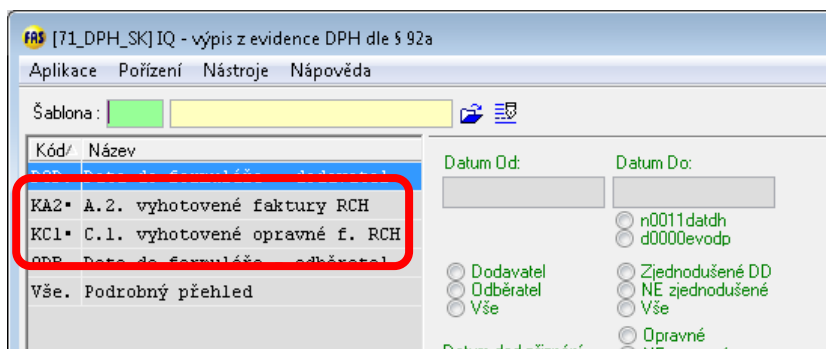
FAS [71_DPH_SK] IQ - výpis z evidence DPH dle § 92a

Aplikace Pořízení Nástroje Nápověda

Šablona :

| Kód | Název |
|---|---|
| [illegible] | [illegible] |
| KA2▪ | A.2. vyhotovené faktury RCH |
| KC1▪ | C.1. vyhotovené opravné f. RCH |
| ODB | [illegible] |
| Vše. | Podrobný přehled |

Datum Od:

Datum Do:

n0011datdh
d0000evodp

Dodavatel
Odběratel
Vše

Zjednodušené DD
NE zjednodušené
Vše

Opravné

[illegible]